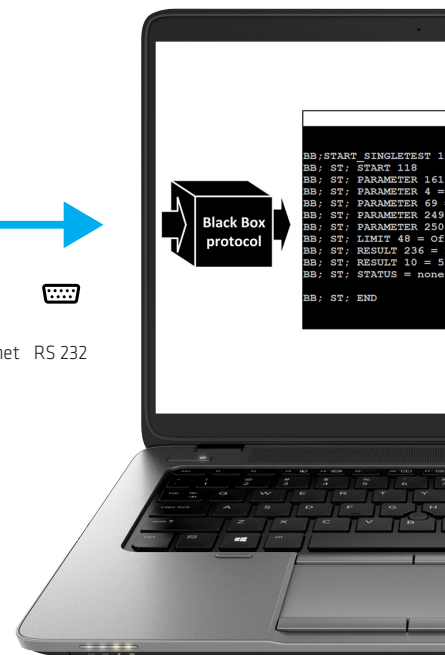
net RS 232

Black Box protocol

BB;START_SINGLETEST 1
BB; ST; START 118
BB; ST; PARAMETER 161
BB; ST; PARAMETER 4 =
BB; ST; PARAMETER 69
BB; ST; PARAMETER 249
BB; ST; PARAMETER 250
BB; ST; LIMIT 48 = Of
BB; ST; RESULT 236 =
BB; ST; RESULT 10 = 5
BB; ST; STATUS = none

BB; ST; END